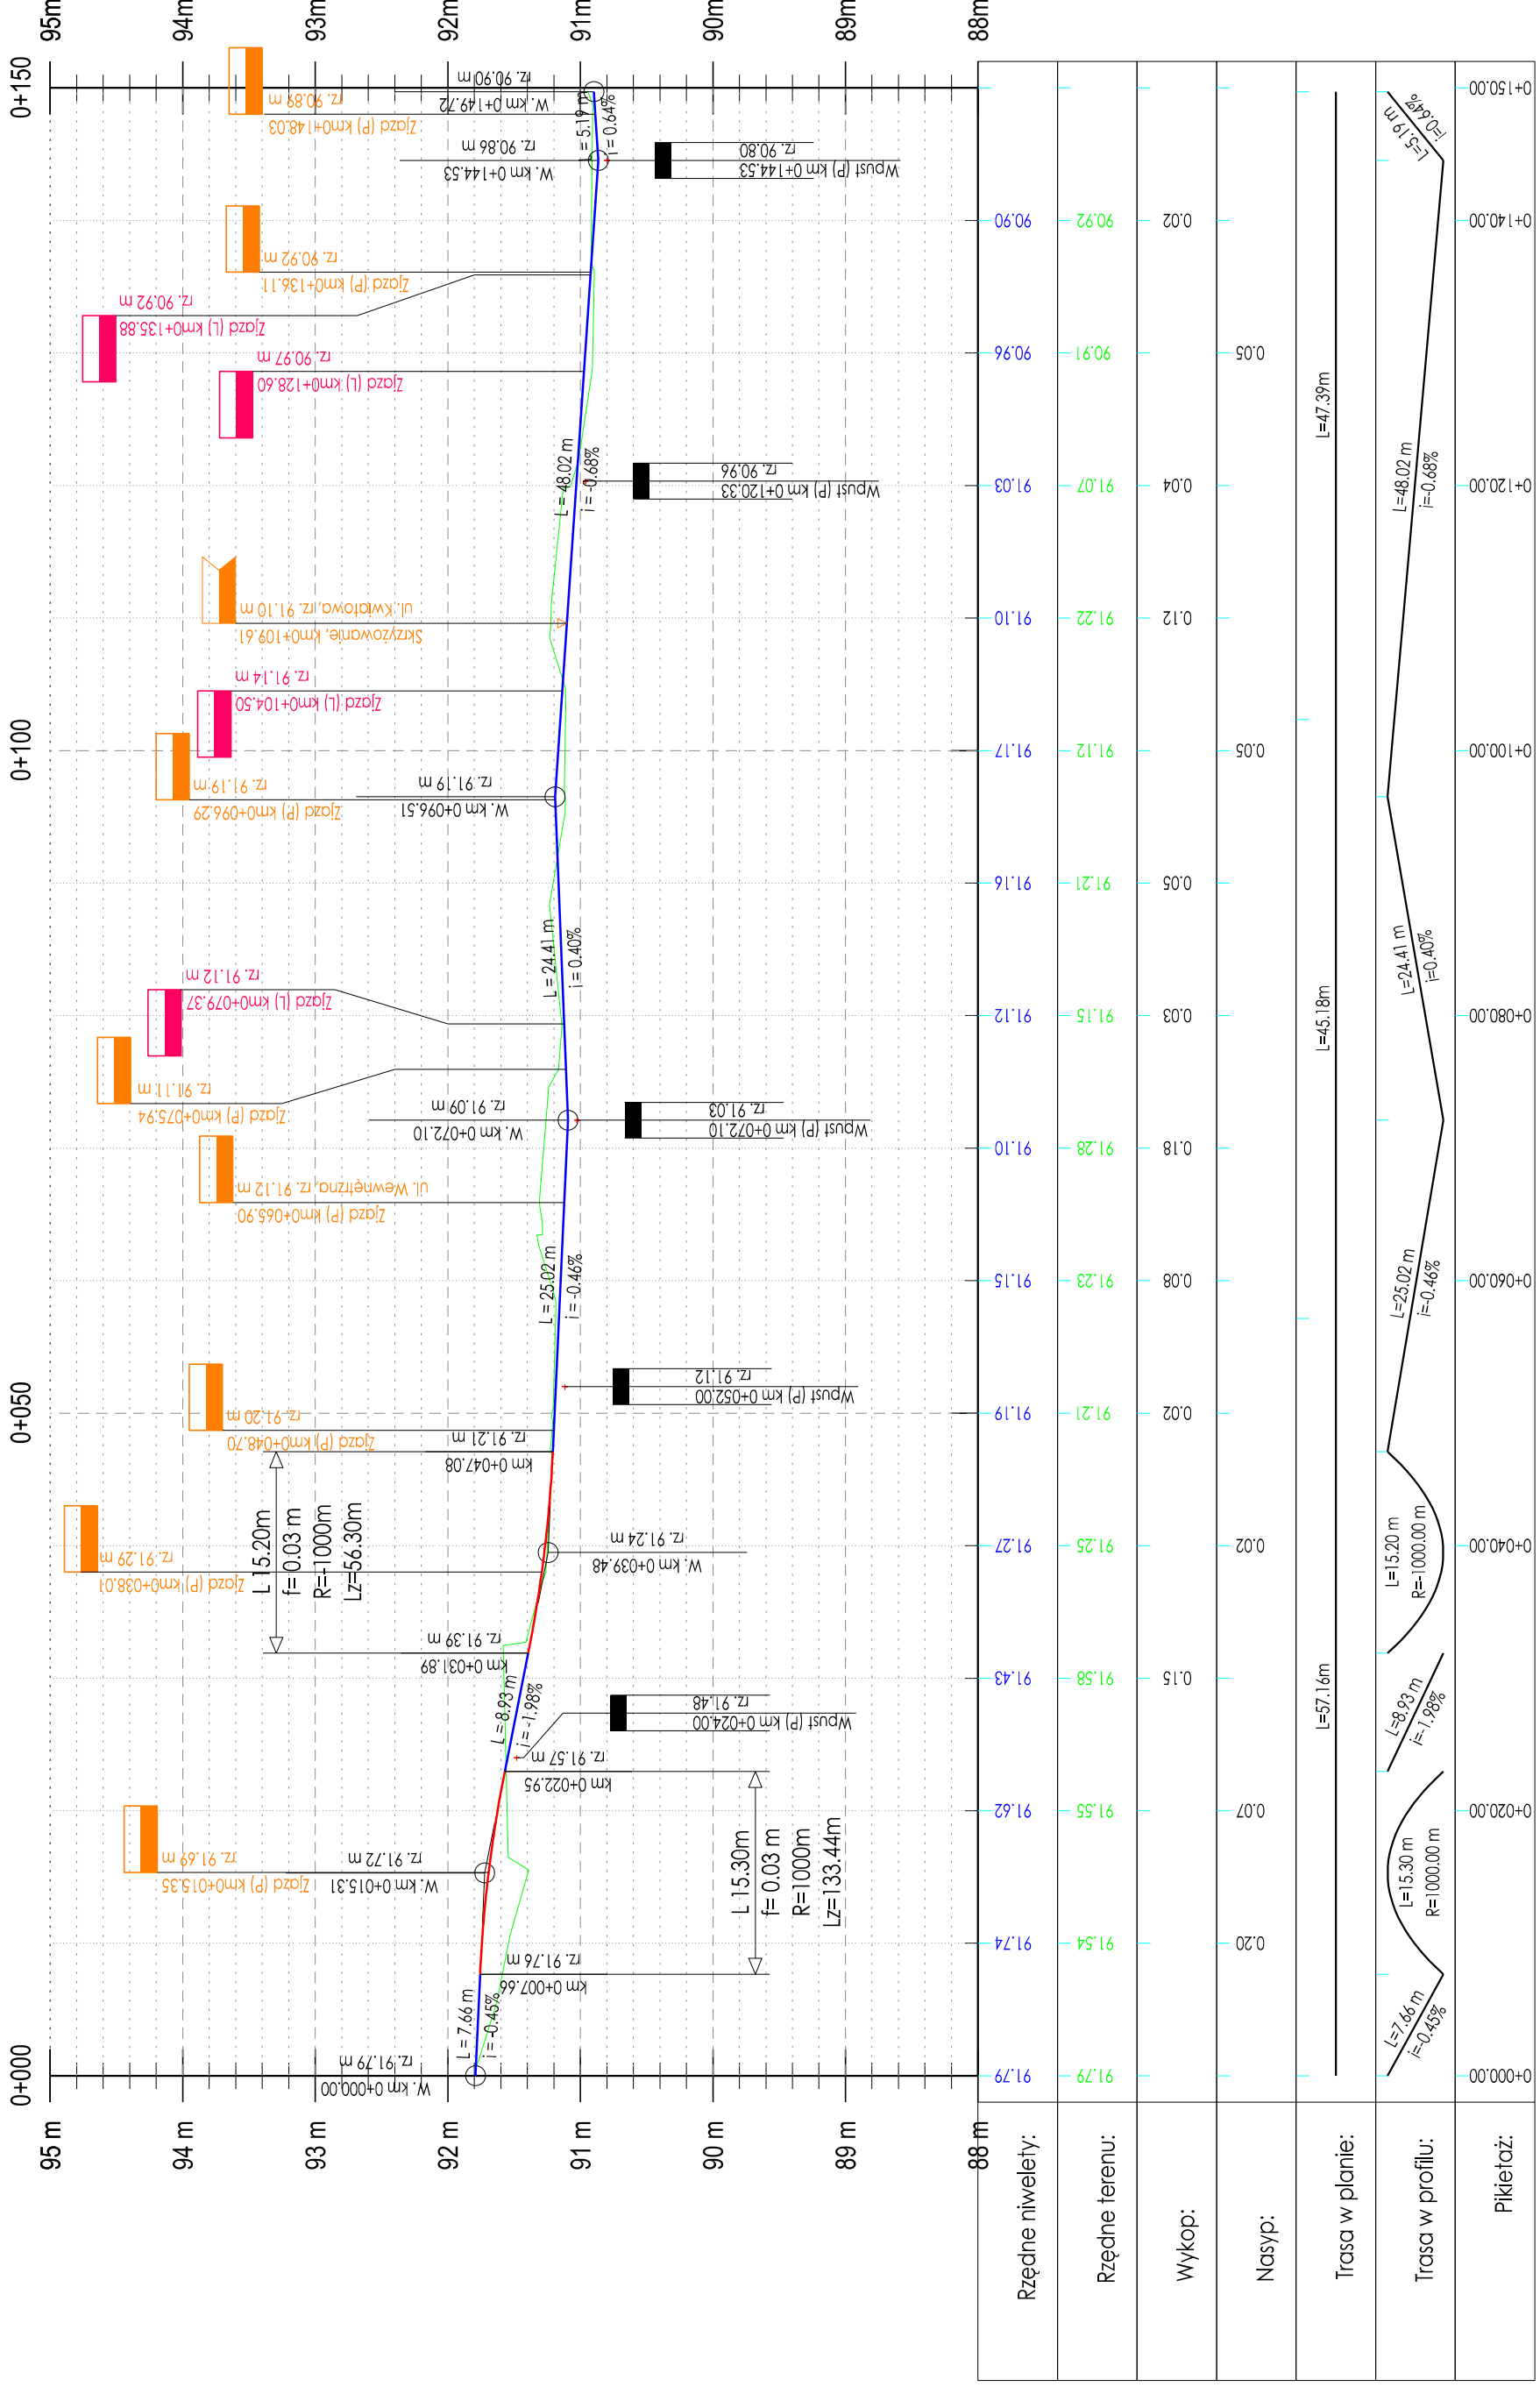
95m
94m
93m
92m
91m
90m
89m
88m

0+150
0+100
0+050
0+000

95 m
94 m
93 m
92 m
91 m
90 m
89 m
88 m

W. km 0+000.00
rz. 91.79 m
L = 7.66 m
i = -0.45%
km 0+007.66
rz. 91.76 m
L 15.30m
f= 0.03 m
R=1000m
Lz=133.44m
W. km 0+015.31
rz. 91.72 m
Zjazd (P) km0+015.35
rz. 91.69 m
km 0+022.95
rz. 91.57 m
L = 8.93 m
i = -1.98%
Wpust (P) km 0+024.00
rz. 91.48
km 0+031.89
rz. 91.39 m
L 15.20m
f= 0.03 m
R=1000m
Lz=56.30m
Zjazd (P) km0+038.01
rz. 91.29 m
W. km 0+039.48
rz. 91.24 m
km 0+047.08
rz. 91.21 m
Zjazd (P) km0+048.70
rz. 91.20 m
Wpust (P) km 0+052.00
rz. 91.12
L = 25.02 m
i = -0.46%
Zjazd (P) km0+065.90
ul. Wewnętrzna, rz. 91.12 m
W. km 0+072.10
rz. 91.09 m
Wpust (P) km 0+072.10
rz. 91.03
Zjazd (P) km0+075.94
rz. 91.11 m
Zjazd (L) km0+079.37
rz. 91.12 m
L = 24.41 m
i = 0.40%
W. km 0+096.51
rz. 91.19 m
Zjazd (P) km0+096.29
rz. 91.19 m
Zjazd (L) km0+104.50
rz. 91.14 m
Skrzyżowanie, km0+109.61
ul. Kwiatowa, rz. 91.10 m
Wpust (P) km 0+120.33
rz. 90.96
L = 48.02 m
i = -0.68%
Zjazd (L) km0+128.60
rz. 90.97 m
Zjazd (L) km0+135.88
rz. 90.92 m
Zjazd (P) km0+136.11
rz. 90.92 m
W. km 0+144.53
rz. 90.86 m
Wpust (P) km 0+144.53
rz. 90.80
L = 5.19 m
i = 0.64%
W. km 0+149.72
rz. 90.90 m
Zjazd (P) km0+148.03
rz. 90.89 m

| Rzędne niwelety: | Rzędne terenu: | Wykop: | Nasyp: | Trasa w planie: | Trasa w profilu: | Pikietaż: |
|---|---|---|---|---|---|---|
| 91.79 | 91.79 | | | | L=7.66 m i=-0.45% | 0+000.00 |
| 91.74 | 91.54 | | 0.20 | | L=15.30 m R=1000.00 m | |
| 91.62 | 91.55 | | 0.07 | | | 0+020.00 |
| 91.43 | 91.58 | 0.15 | | L=57.16m | L=8.93 m i=-1.98% | |
| 91.27 | 91.25 | | 0.02 | | L=15.20 m R=1000.00 m | 0+040.00 |
| 91.19 | 91.21 | 0.02 | | | | |
| 91.15 | 91.23 | 0.08 | | | L=25.02 m i=-0.46% | 0+060.00 |
| 91.10 | 91.28 | 0.18 | | | | |
| 91.12 | 91.15 | 0.03 | | L=45.18m | L=24.41 m i=0.40% | 0+080.00 |
| 91.16 | 91.21 | 0.05 | | | | |
| 91.17 | 91.12 | | 0.05 | | | 0+100.00 |
| 91.10 | 91.22 | 0.12 | | | | |
| 91.03 | 91.07 | 0.04 | | L=47.39m | L=48.02 m i=-0.68% | 0+120.00 |
| 90.96 | 90.91 | | 0.05 | | | |
| 90.90 | 90.92 | 0.02 | | | | 0+140.00 |
| | | | | | L=5.19 m i=0.64% | 0+150.00 |